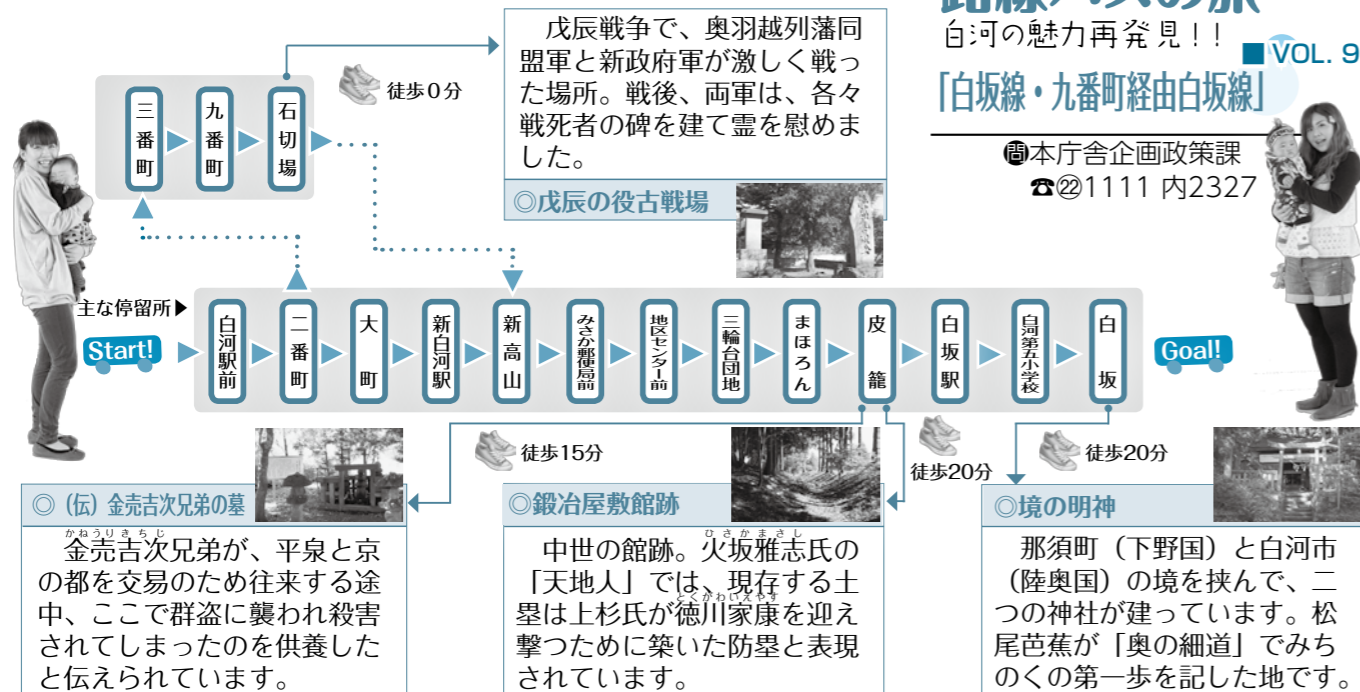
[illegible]
白河の魅力再発見！！
■VOL. 9
「白坂線・九番町経由白坂線」
問本庁舎企画政策課
☎㉒1111 内2327

戊辰戦争で、奥羽越列藩同盟軍と新政府軍が激しく戦った場所。戦後、両軍は、各々戦死者の碑を建て霊を慰めました。
◎戊辰の役古戦場

徒歩0分

三番町
九番町
石切場

主な停留所▶
Start!
白河駅前
二番町
大町
新白河駅
新高山
みさか郵便局前
地区センター前
三輪台団地
まほろん
皮籠
白坂駅
白河第五小学校
白坂
Goal!

徒歩15分
徒歩20分
徒歩20分

◎（伝）金売吉次兄弟の墓
金売吉次兄弟が、平泉と京の都を交易のため往来する途中、ここで群盗に襲われ殺害されてしまったのを供養したと伝えられています。

◎鍛冶屋敷館跡
中世の館跡。火坂雅志氏の「天地人」では、現存する土塁は上杉氏が徳川家康を迎え撃つために築いた防塁と表現されています。

◎境の明神
那須町（下野国）と白河市（陸奥国）の境を挟んで、二つの神社が建っています。松尾芭蕉が「奥の細道」でみちのくの第一歩を記した地です。